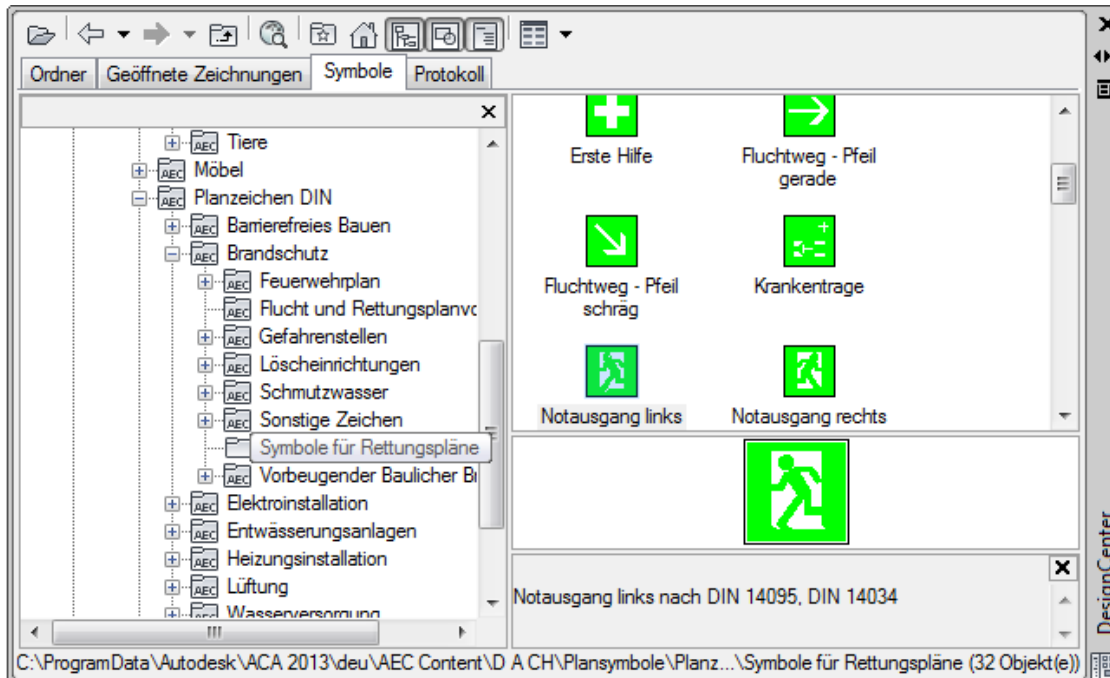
Ordner | Geöffnete Zeichnungen | Symbole | Protokoll

×

AEC Tiere
AEC Möbel
AEC Planzeichen DIN
AEC Barrierefreies Bauen
AEC Brandschutz
AEC Feuerwehrplan
AEC Flucht und Rettungsplanvo
AEC Gefahrenstellen
AEC Löscheinrichtungen
AEC Schmutzwasser
AEC Sonstige Zeichen
Symbole für Rettungspläne
AEC Vorbeugender Baulicher Br
AEC Elektroinstallation
AEC Entwässerungsanlagen
AEC Heizungsinstallation
AEC Lüftung
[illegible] Wasserversorgung

Erste Hilfe
Fluchtweg - Pfeil gerade
Fluchtweg - Pfeil schräg
Krankentrage
Notausgang links
Notausgang rechts

×
Notausgang links nach DIN 14095, DIN 14034

DesignCenter

C:\ProgramData\Autodesk\ACA 2013\deu\AEC Content\D A CH\Plansymbole\Planz...\Symbole für Rettungspläne (32 Objekt(e))